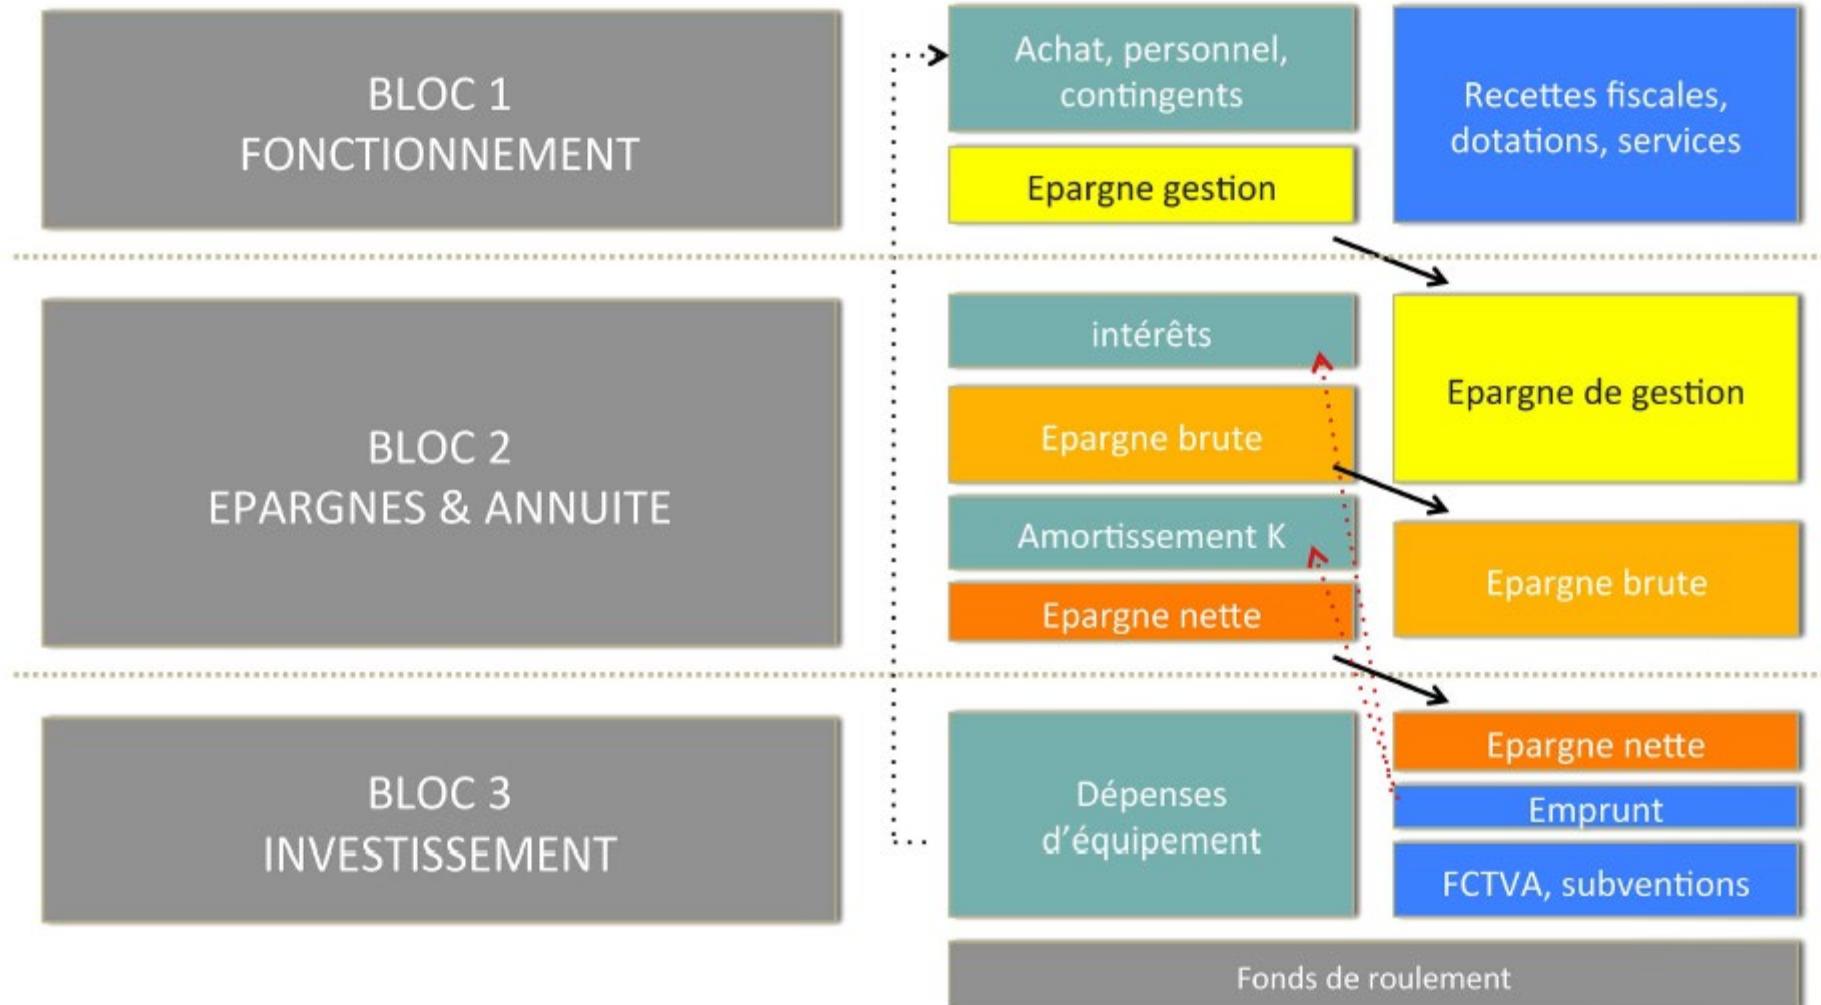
BLOC 1
FONCTIONNEMENT

Achat, personnel, contingents

Epargne gestion

Recettes fiscales, dotations, services

BLOC 2
EPARGNES & ANNUITE

intérêts

Epargne brute

Amortissement K

Epargne nette

Epargne de gestion

Epargne brute

BLOC 3
INVESTISSEMENT

Dépenses d'équipement

Epargne nette

Emprunt

FCTVA, subventions

Fonds de roulement